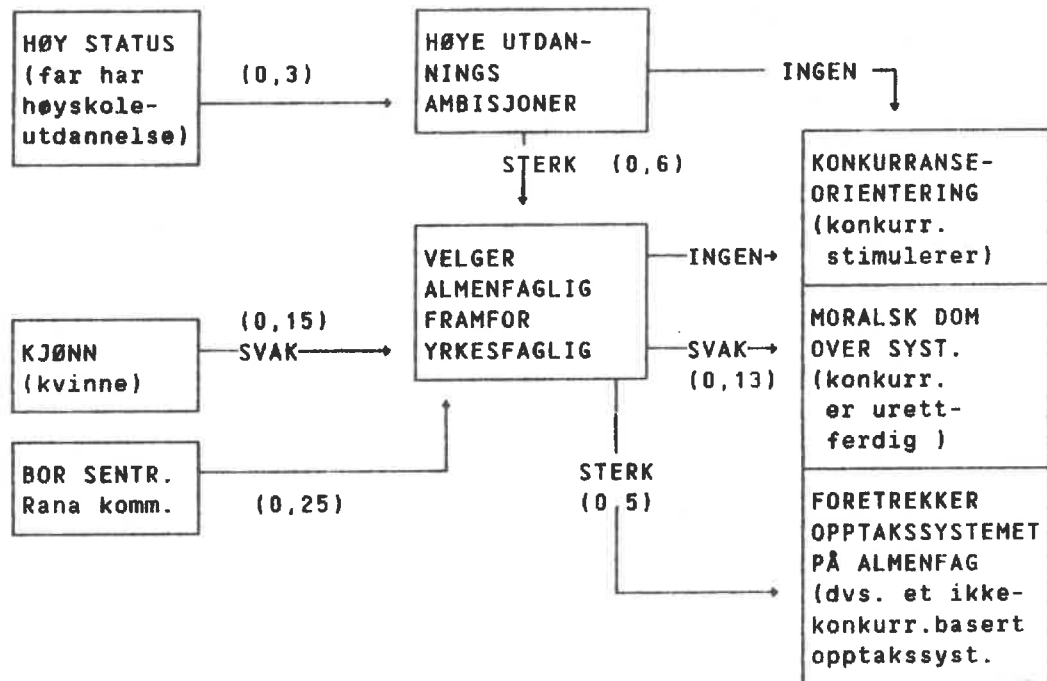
HØY STATUS (far har høyskole-utdannelse)

(0,3)

HØYE UTDANNINGS AMBISJONER

INGEN

STERK (0,6)

KONKURRANSE-ORIENTERING (konkurr. stimulerer)

VELGER ALMENFAGLIG FRAMFOR YRKESFAGLIG

INGEN

(0,15)

KJØNN (kvinne)

SVAK

MORALSK DOM OVER SYST. (konkurr. er urett-ferdig )

SVAK

(0,13)

BOR SENTR. Rana komm.

(0,25)

STERK (0,5)

FORETREKKER OPPTAKSSYSTEMET PÅ ALMENFAG (dvs. et ikke-konkurr.basert opptakssyst.